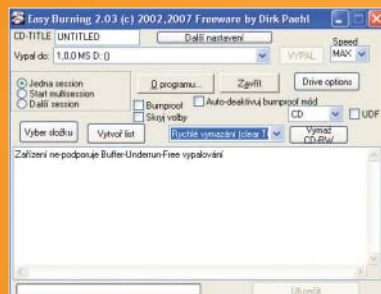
Easy Burning 2.03 (c) 2002,2007 Freeware by Dirk Paehl

CD-TITLE UNTITLED

Další nastavení

Vypal do: 1,0,0 MS D: ()

VYPAL

Speed

MAX

Jedna session

Start multisession

Další session

O programu...

Zavřít

Drive options

Bumproof

Auto-deaktivuj bumproof mód

Skryj volby

CD

UDF

Vyber složku

Vytvoř list

Rychlé vymazání (clear T

Vymaž CD-RW

Zařízení ne-podporuje Buffer-Underrun-Free vypalování

Ukončit